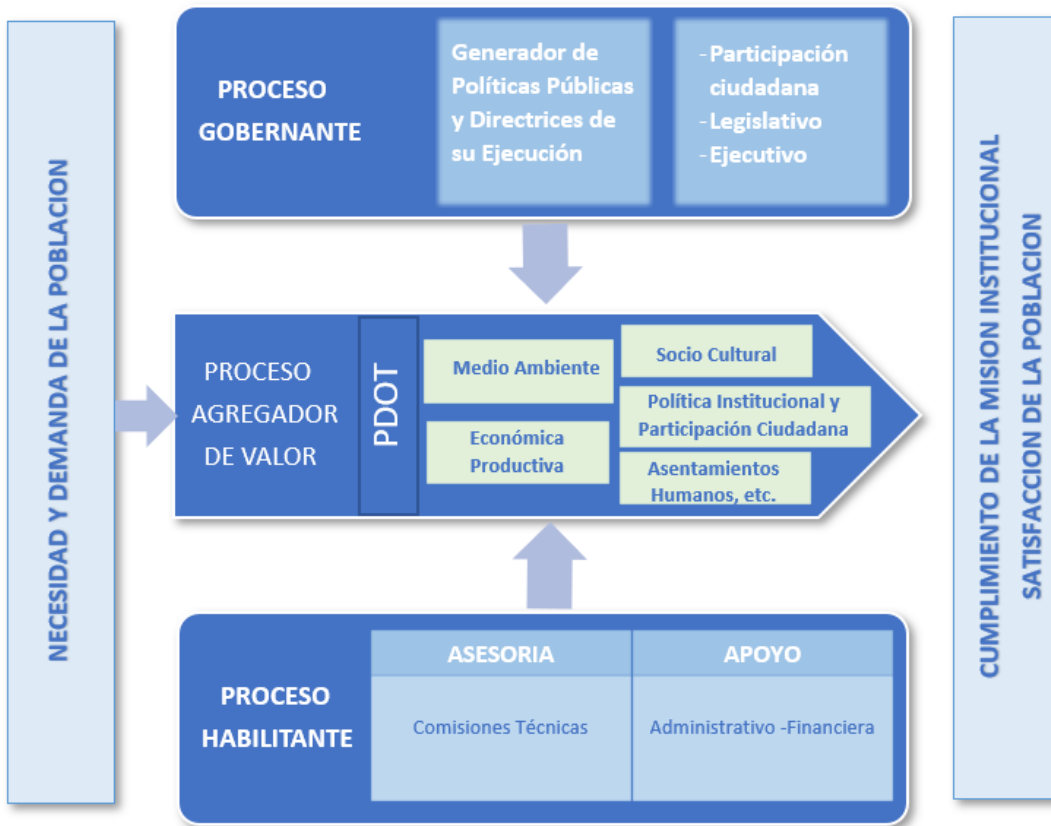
NECESIDAD Y DEMANDA DE LA POBLACION

PROCESO GOBERNANTE

Generador de Políticas Públicas y Directrices de su Ejecución

-Participación ciudadana
-Legislativo
-Ejecutivo

PROCESO AGREGADOR DE VALOR

PDOT

Medio Ambiente

Socio Cultural

Política Institucional y Participación Ciudadana

Económica Productiva

Asentamientos Humanos, etc.

PROCESO HABILITANTE

| ASESORIA | APOYO |
|---|---|
| Comisiones Técnicas | Administrativo -Financiera |

CUMPLIMIENTO DE LA MISION INSTITUCIONAL
SATISFACCION DE LA POBLACION